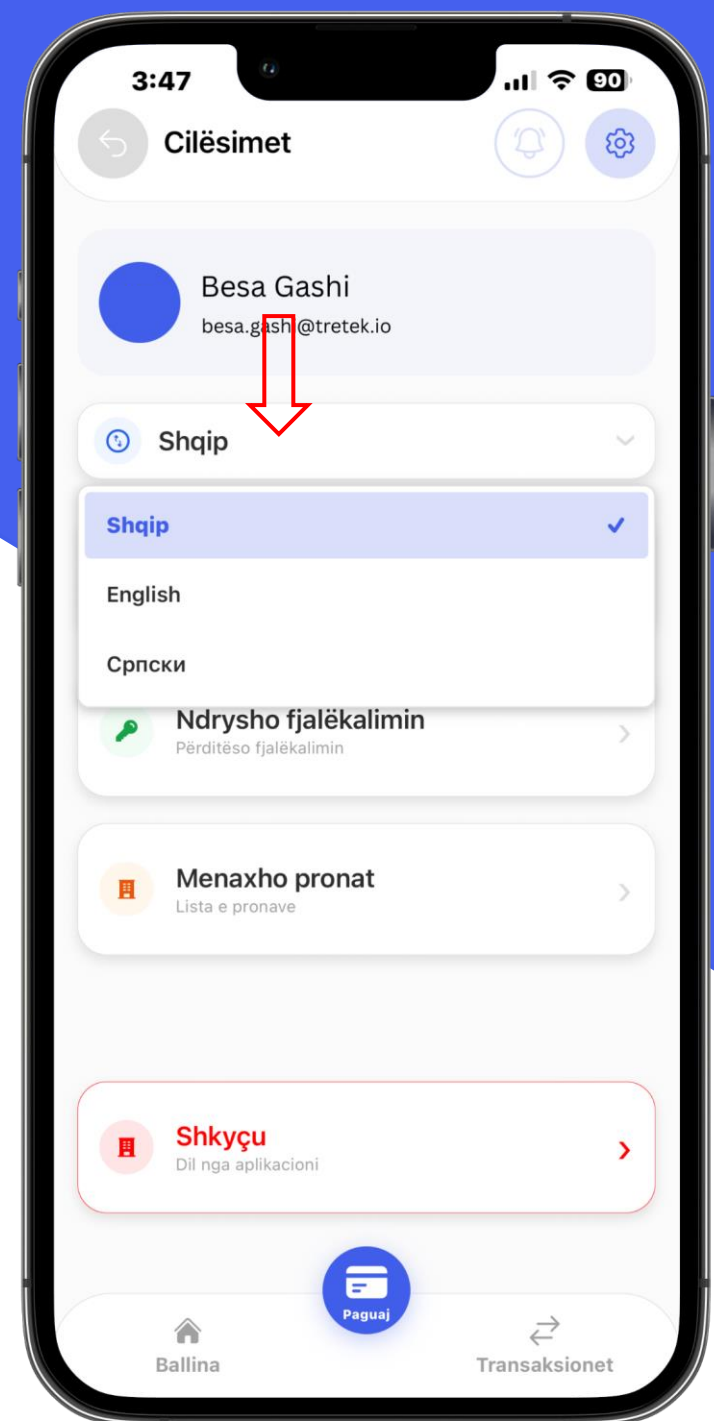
3:47

90

Cilësimet

Besa Gashi

besa.gashi@tretek.io

Shqip

Shqip

English

Српски

Ndrysho fjalëkalimin
Përditëso fjalëkalimin

Menaxho pronat
Lista e pronave

Shkyçu
Dil nga aplikacioni

Paguaj

Ballina

Transaksionet